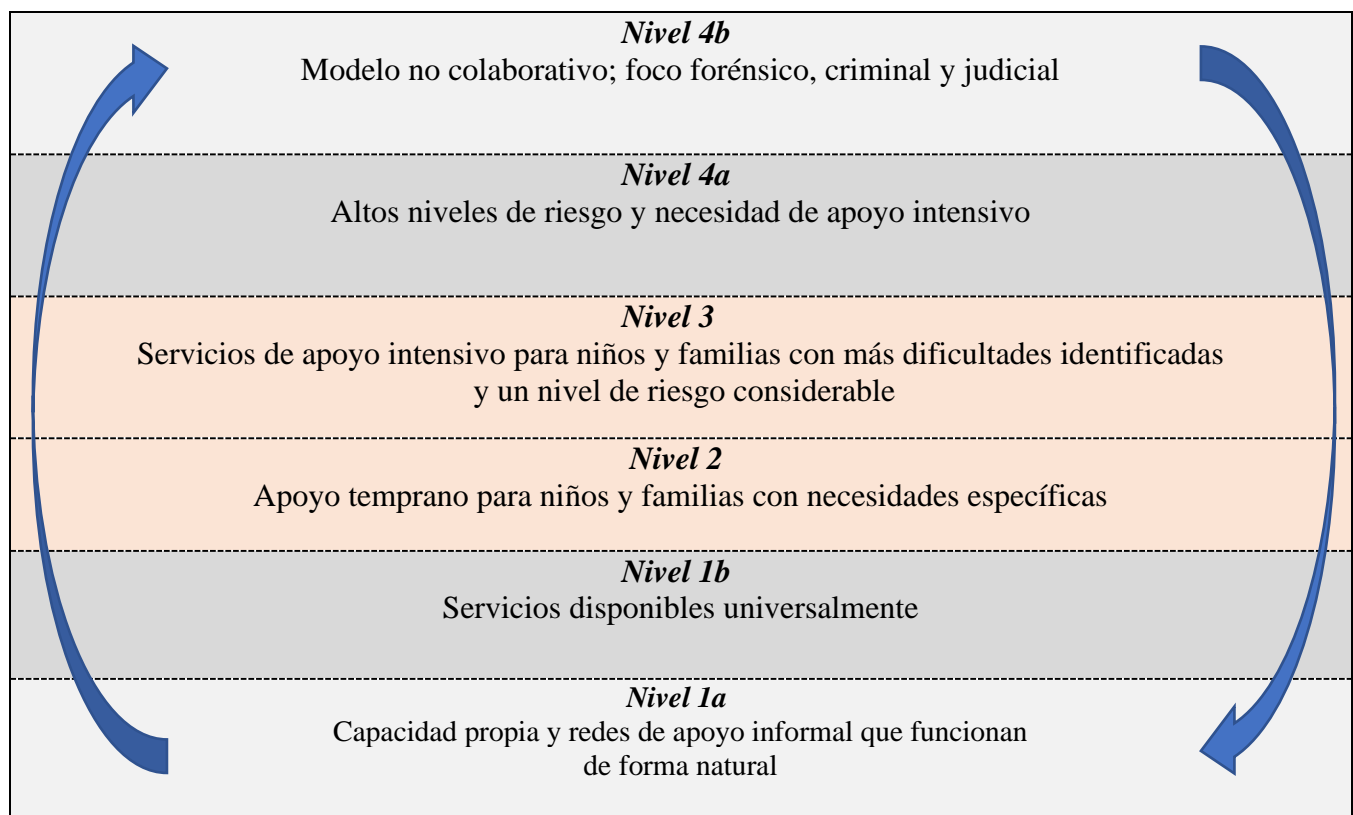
*Nivel 4b*
Modelo no colaborativo; foco forénsico, criminal y judicial

*Nivel 4a*
Altos niveles de riesgo y necesidad de apoyo intensivo

*Nivel 3*
Servicios de apoyo intensivo para niños y familias con más dificultades identificadas y un nivel de riesgo considerable

*Nivel 2*
Apoyo temprano para niños y familias con necesidades específicas

*Nivel 1b*
Servicios disponibles universalmente

*Nivel 1a*
Capacidad propia y redes de apoyo informal que funcionan de forma natural